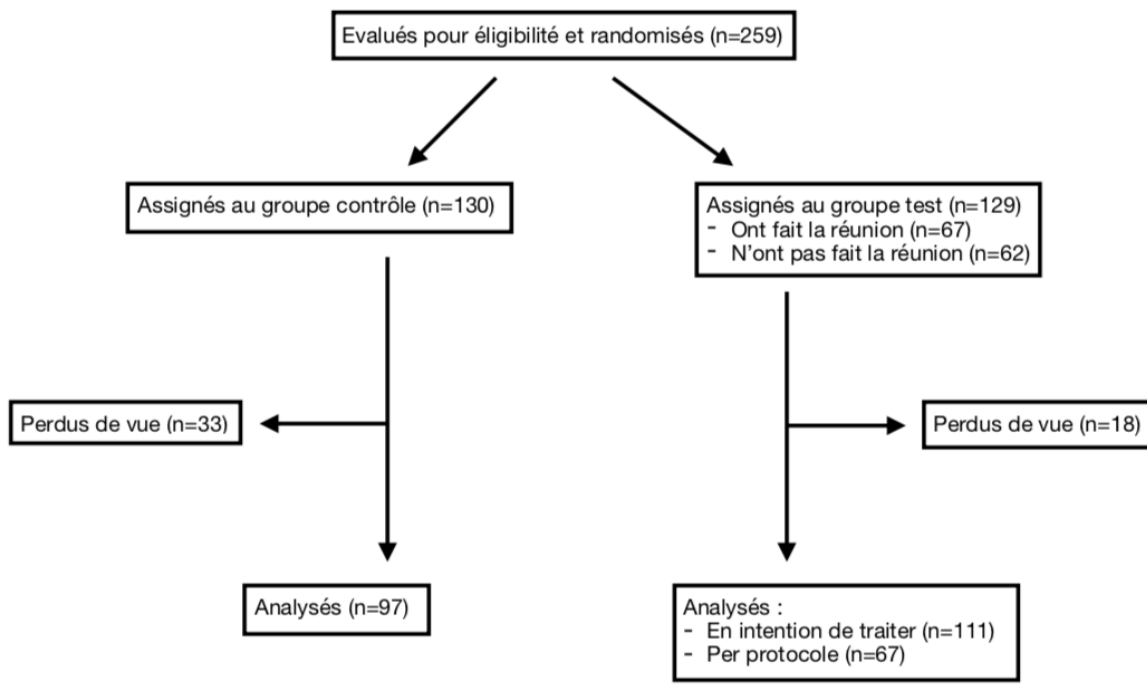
Evalués pour éligibilité et randomisés (n=259)

Assignés au groupe contrôle (n=130)

Assignés au groupe test (n=129)
- Ont fait la réunion (n=67)
- N'ont pas fait la réunion (n=62)

Perdus de vue (n=33)

Perdus de vue (n=18)

Analysés (n=97)

Analysés :
- En intention de traiter (n=111)
- Per protocole (n=67)